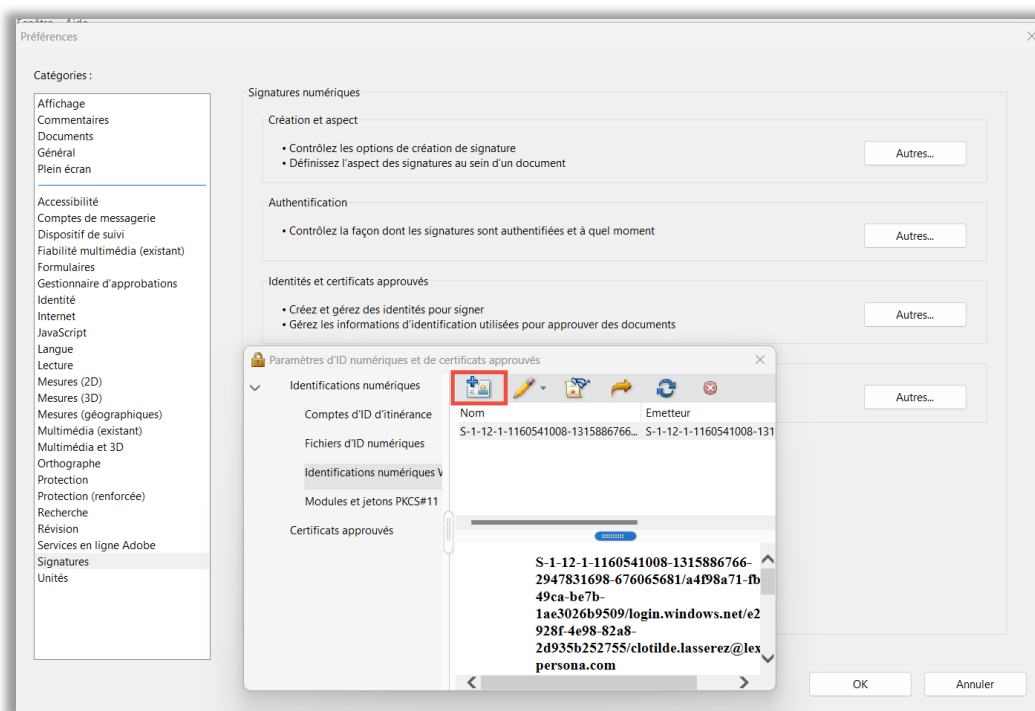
Fenêtre Aide
Préférences

Catégories :

Affichage
Commentaires
Documents
Général
Plein écran

Accessibilité
Comptes de messagerie
Dispositif de suivi
Fiabilité multimédia (existant)
Formulaires
Gestionnaire d'approbations
Identité
Internet
JavaScript
Langue
Lecture
Mesures (2D)
Mesures (3D)
Mesures (géographiques)
Multimédia (existant)
Multimédia et 3D
Orthographe
Protection
Protection (renforcée)
Recherche
Révision
Services en ligne Adobe
Signatures
Unités

Signatures numériques

Création et aspect

• Contrôlez les options de création de signature
• Définissez l'aspect des signatures au sein d'un document

Autres...

Authentification

• Contrôlez la façon dont les signatures sont authentifiées et à quel moment

Autres...

Identités et certificats approuvés

• Créez et gérez des identités pour signer
• Gérez les informations d'identification utilisées pour approuver des documents

Autres...

Autres...

Paramètres d'ID numériques et de certificats approuvés

Identifications numériques
Comptes d'ID d'itinérance
Fichiers d'ID numériques
Identifications numériques W
Modules et jetons PKCS#11
Certificats approuvés

| Nom | Emetteur |
|---|---|
| S-1-12-1-1160541008-1315886766... | S-1-12-1-1160541008-131 |

S-1-12-1-1160541008-1315886766-2947831698-676065681/a4f98a71-fb49ca-be7b-1ae3026b9509/login.windows.net/e2928f-4e98-82a8-2d935b252755/clotilde.lasserez@lexpersona.com

OK
Annuler